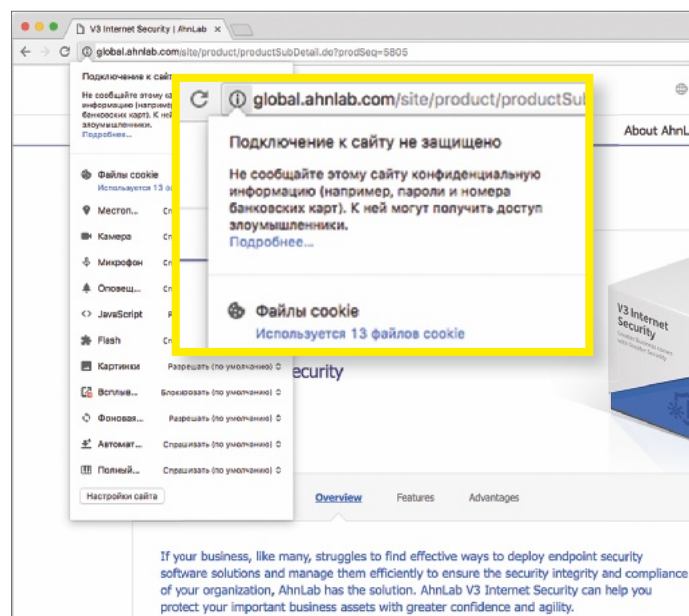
V3 Internet Security | AhnLab ×

global.ahnlab.com/site/product/productSubDetail.do?prodSeq=5805

Подключение к сайт

Не сообщайте этому са информацию (наприме банковских карт). К ней злоумышленники. Подробнее...

Файлы cookie
Используется 13 ф

Местоп... Сп
Камера Сп
Микрофон Сп
Оповещ... Сп
JavaScript Р
Flash Сп
Картинки Разрешать (по умолчанию)
Всплыв... Блокировать (по умолчанию)
Фоновая... Разрешать (по умолчанию)
Автомат... Спрашивать (по умолчанию)
Полный... Спрашивать (по умолчанию)

Настройки сайта

global.ahnlab.com/site/product/productSub

Подключение к сайту не защищено

Не сообщайте этому сайту конфиденциальную информацию (например, пароли и номера банковских карт). К ней могут получить доступ злоумышленники.
Подробнее...

Файлы cookie
Используется 13 файлов cookie

About AhnL

V3 Internet Security

ecurity

Overview Features Advantages

If your business, like many, struggles to find effective ways to deploy endpoint security software solutions and manage them efficiently to ensure the security integrity and compliance of your organization, AhnLab has the solution. AhnLab V3 Internet Security can help you protect your important business assets with greater confidence and agility.